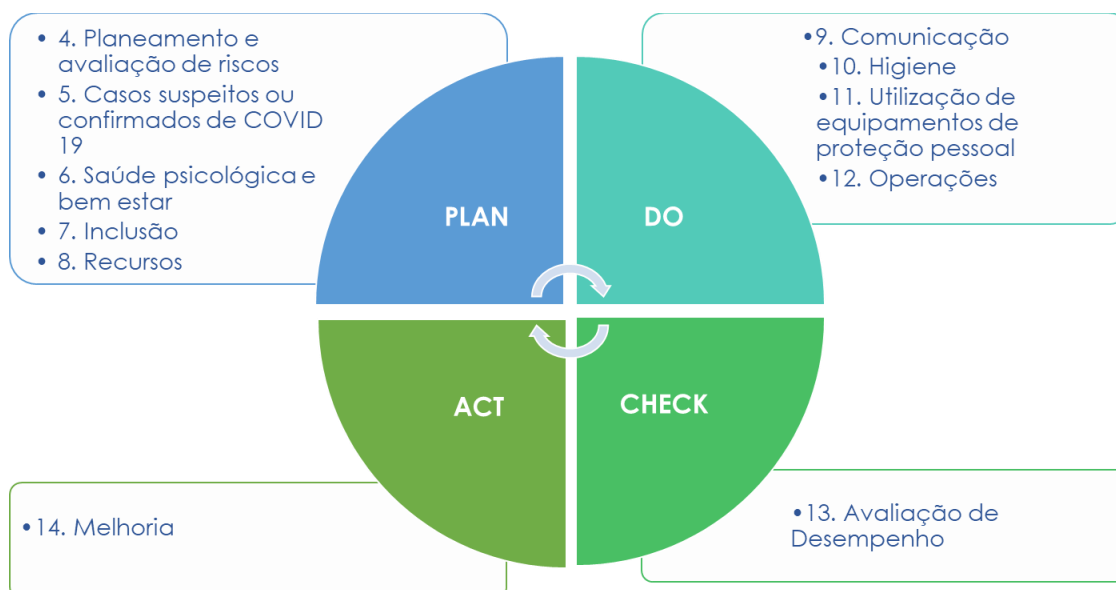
• 4. Planeamento e avaliação de riscos
• 5. Casos suspeitos ou confirmados de COVID 19
• 6. Saúde psicológica e bem estar
• 7. Inclusão
• 8. Recursos

•9. Comunicação
•10. Higiene
•11. Utilização de equipamentos de proteção pessoal
•12. Operações

PLAN

DO

ACT

CHECK

•14. Melhoria

•13. Avaliação de Desempenho